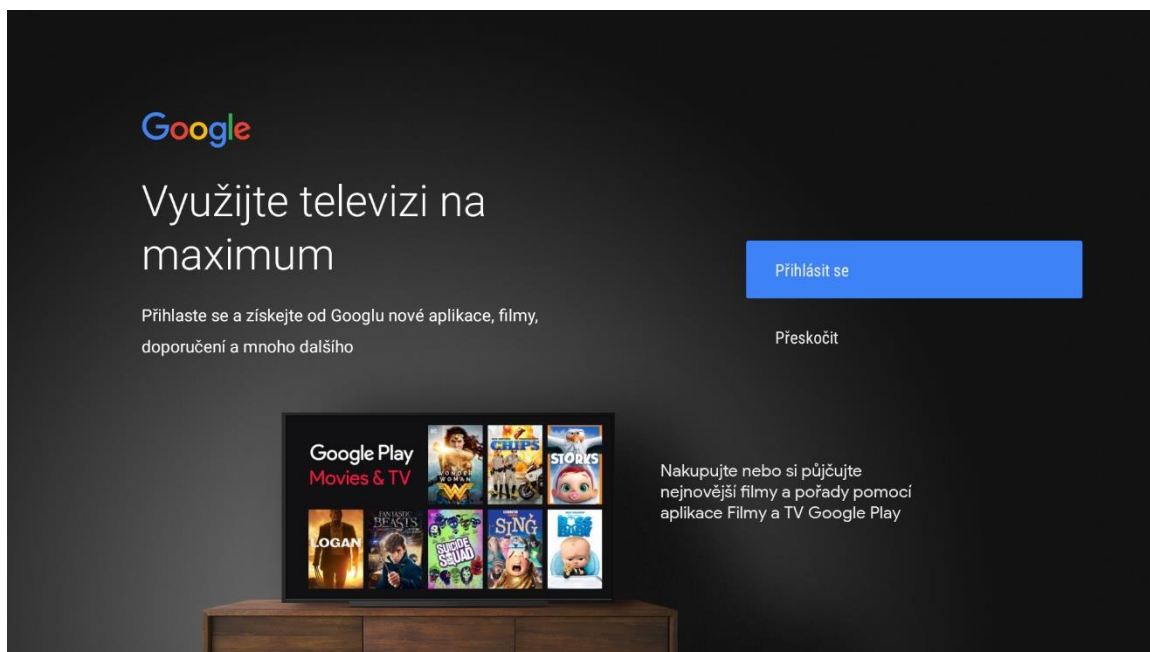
Google

Využijte televizi na maximum

Přihlaste se a získejte od Googlu nové aplikace, filmy, doporučení a mnoho dalšího

Přihlásit se

Přeskočit

Google Play
Movies & TV

WONDER WOMAN

CHIPS

STORKS

LOGAN

FANTASTIC BEASTS

SUICIDE SQUAD

SING

BOSS BABY

Nakupujte nebo si půjčujte nejnovější filmy a pořady pomocí aplikace Filmy a TV Google Play